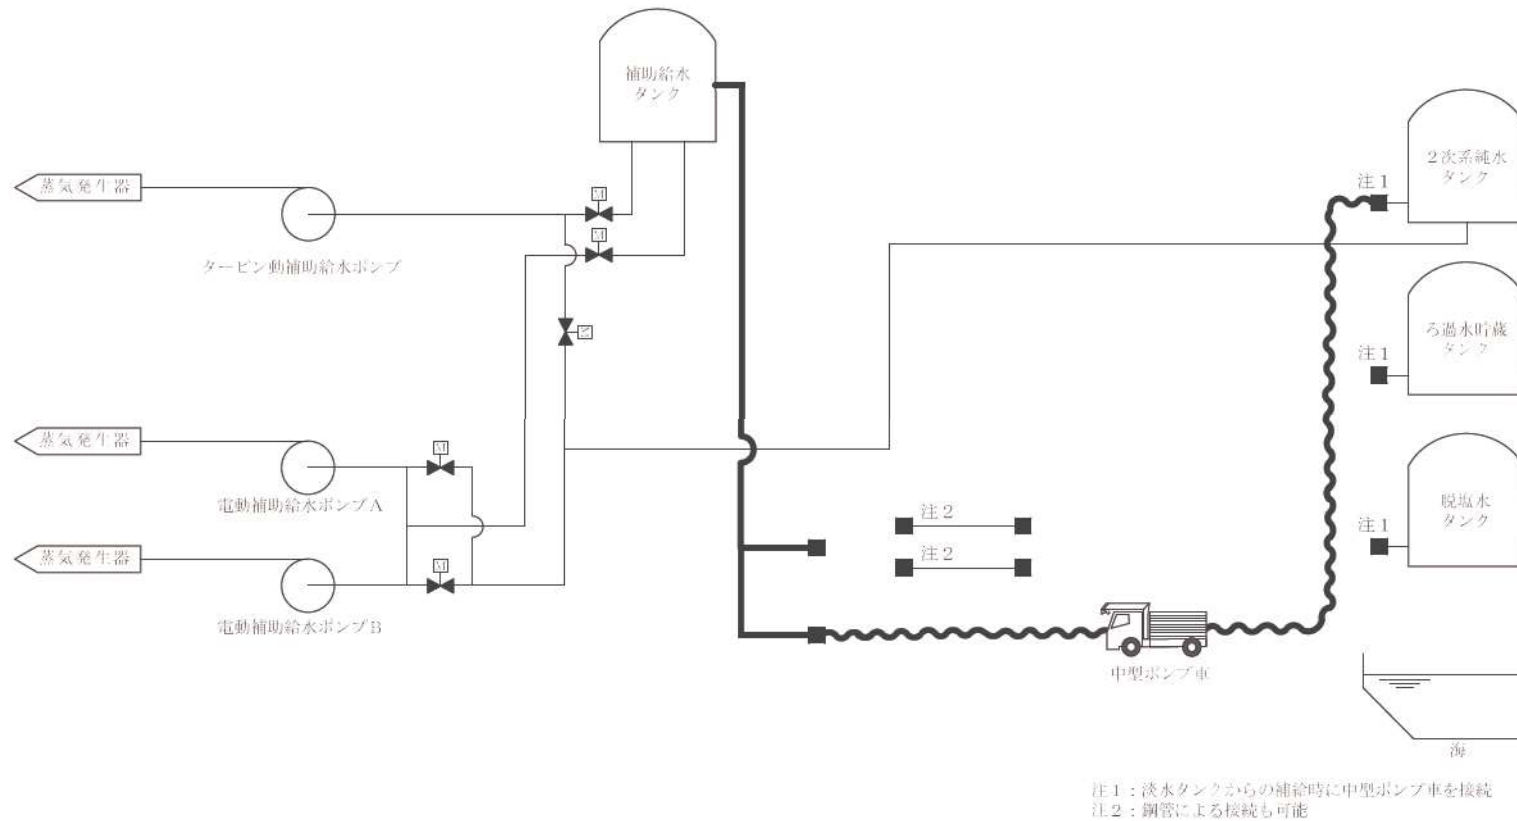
補助給水
タンク

蒸気発生器

M

M

タービン動補助給水ポンプ

2次系純水
タンク

注1

ろ過水貯蔵
タンク

注1

蒸気発生器

M

電動補助給水ポンプA

脱塩水
タンク

注1

注2

注2

蒸気発生器

M

電動補助給水ポンプB

中型ポンプ車

海

注1：淡水タンクからの補給時に中型ポンプ車を接続
注2：鋼管による接続も可能